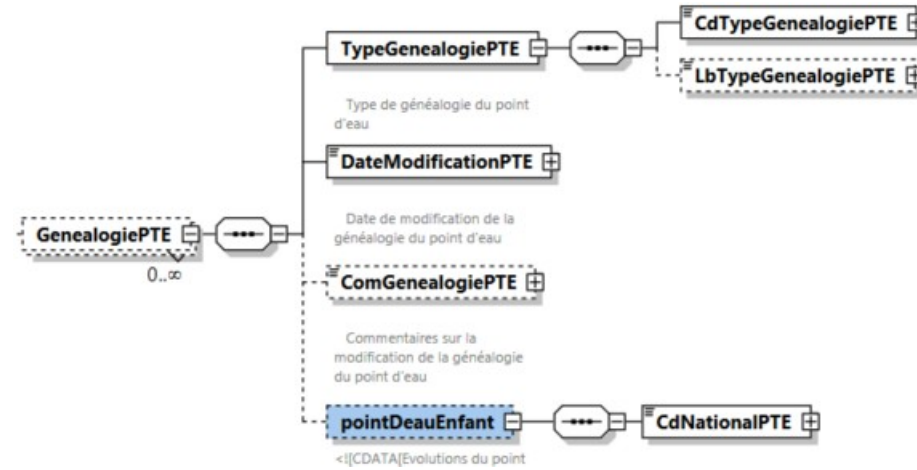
GenealogiePTE
0..∞

TypeGenealogiePTE

CdTypeGenealogiePTE

LbTypeGenealogiePTE

Type de généalogie du point d'eau

DateModificationPTE

Date de modification de la généalogie du point d'eau

ComGenealogiePTE

Commentaires sur la modification de la généalogie du point d'eau

pointDeauEnfant

CdNationalPTE

<![CDATA[Evolutions du point